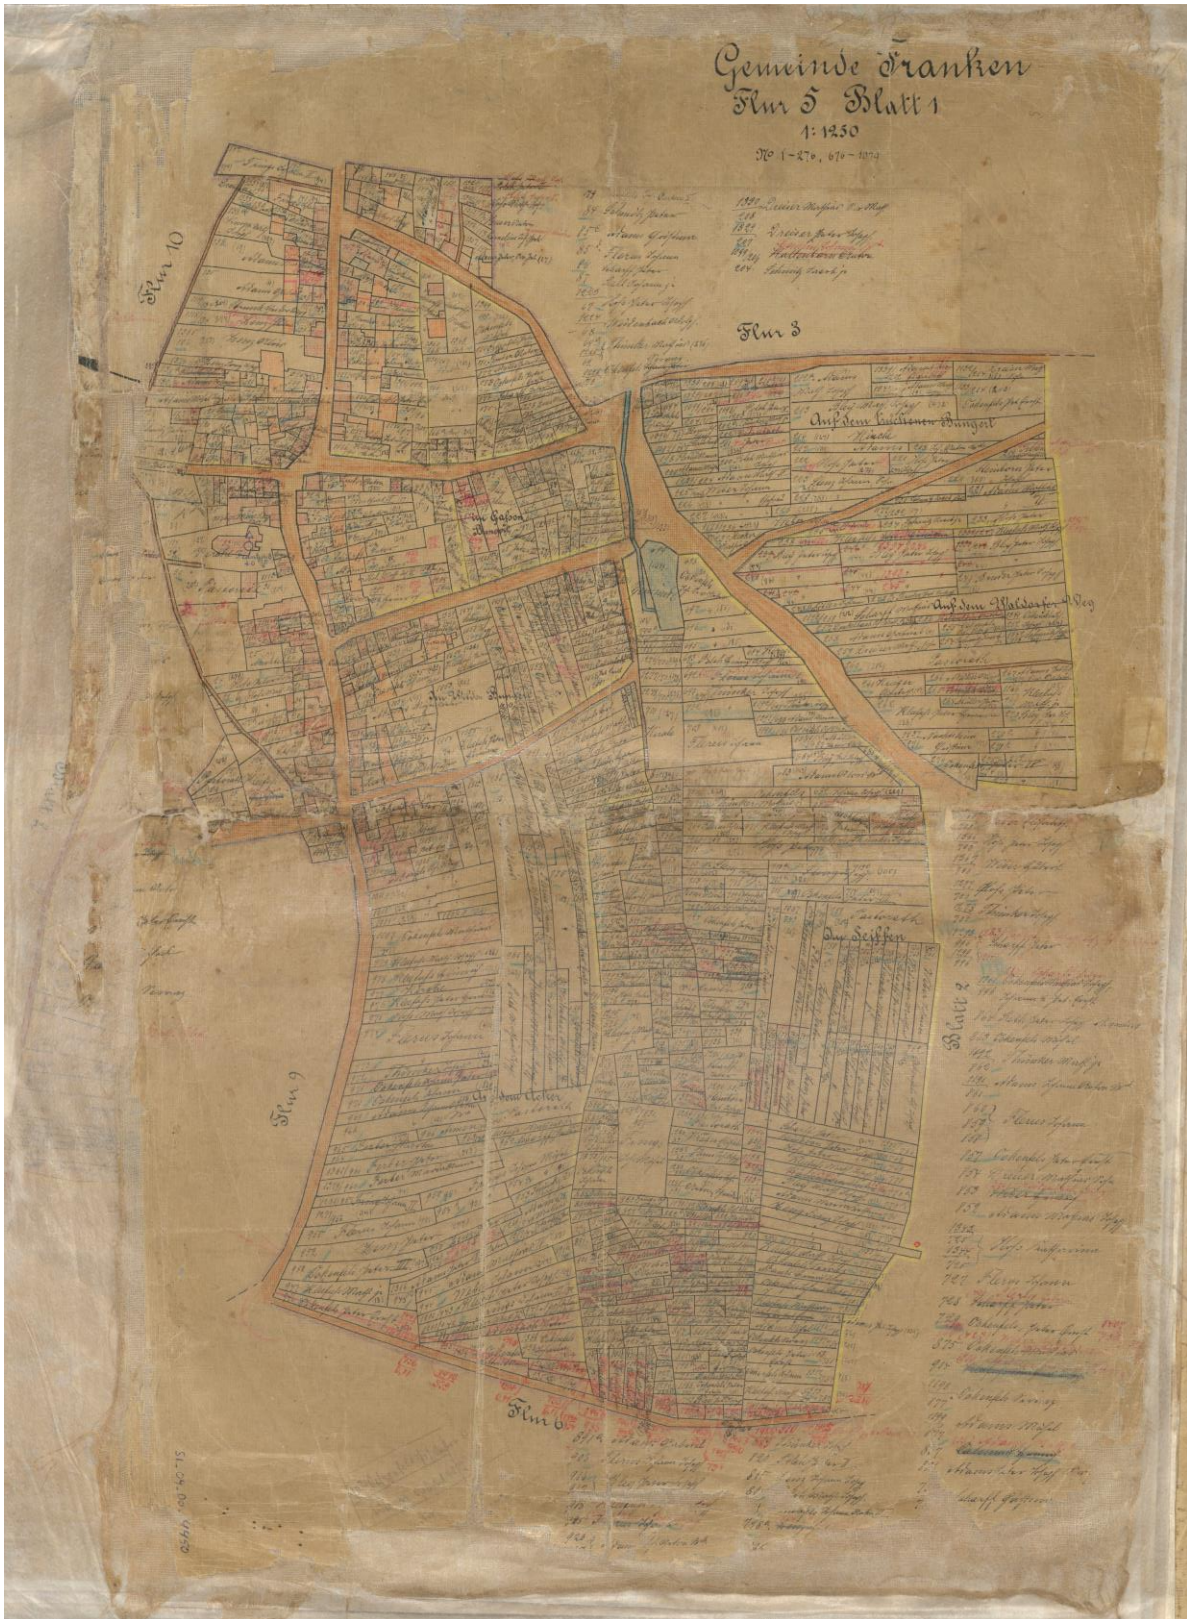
Gemeinde Franken
Flur 5 Blatt 1
1:1250
№ 1–276, 670–1074

Flur 10

Flur 3

Auf dem luchenen Bangert

Im Hahnen Bangert

Auf dem Ahldorfer Weg

Im Wolle Bangert

Pastorat

Im Seiffen

Auf dem Acker

Blatt 2

Flur 9

Flur 6

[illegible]